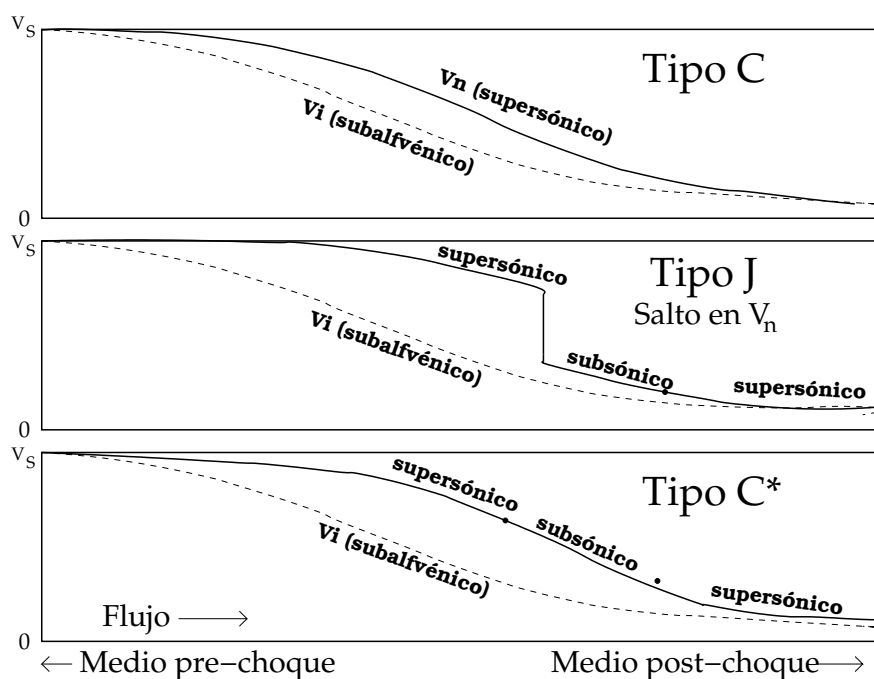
$V_S$

Tipo C

Vn (supersónico)

Vi (subalfvénico)

0

$V_S$

Tipo J

Salto en $V_n$

supersónico

Vi (subalfvénico)

subsónico

supersónico

0

$V_S$

Tipo C*

supersónico

subsónico

Vi (subalfvénico)

supersónico

Flujo ⟶

0

⟵ Medio pre−choque

Medio post−choque⟶